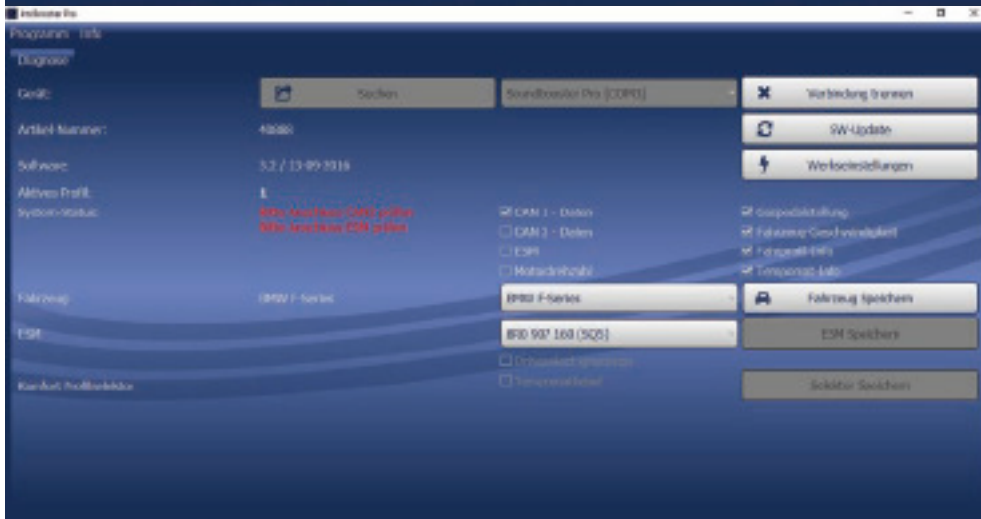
Programm Info
Diagnose
Gerät:
Suchen
Soundbooster Pro [COM3]
Verbindung trennen
Artikel-Nummer:
48888
SW-Update
Software:
3.2 / 13-09-2016
Werkseinstellungen
Aktives Profil:
1
System-Status:
Bitte Anschluss CAN1 prüfen
Bitte Anschluss ESM prüfen
CAN 1 - Daten
CAN 2 - Daten
ESM
Motordrehzahl
Gaspedalstellung
Fahrzeug-Geschwindigkeit
Fahrgestell-Info
Temperatur-Info
Fahrzeug:
BMW F-Series
BMW F-Series
Fahrzeug Speichern
ESM:
8R0 907 160 (SQ5)
ESM Speichern
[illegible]
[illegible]
Klanbeit Profilselektor
Selektor Speichern